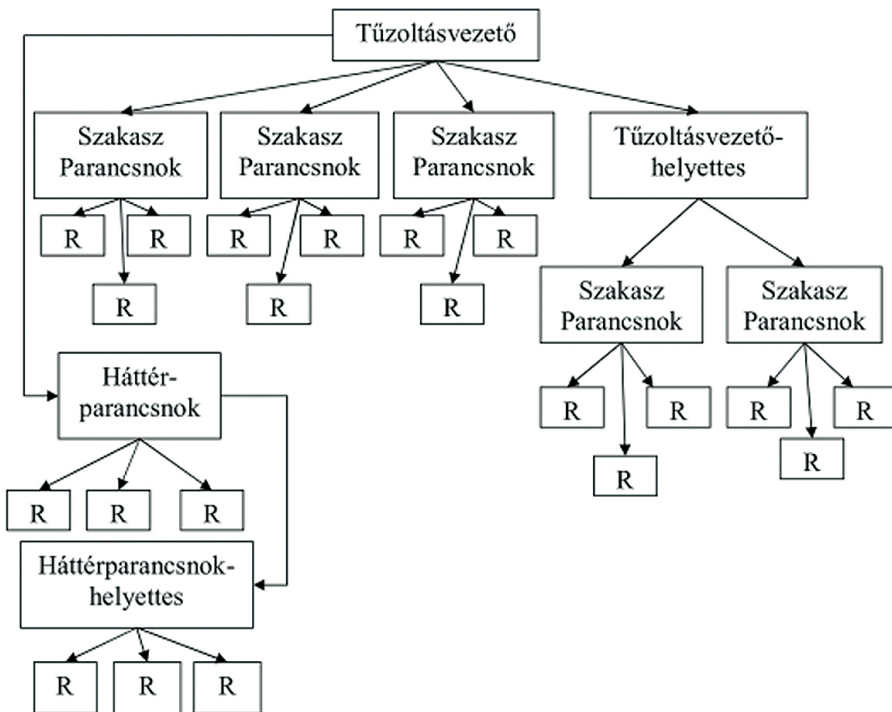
Tűzoltásvezető

Szakasz Parancsnok

R R R

Szakasz Parancsnok

R R R

Szakasz Parancsnok

R R R

Tűzoltásvezető-helyettes

Szakasz Parancsnok

R R R

Szakasz Parancsnok

R R R

Háttér-parancsnok

R R R

Háttérparancsnok-helyettes

R R R